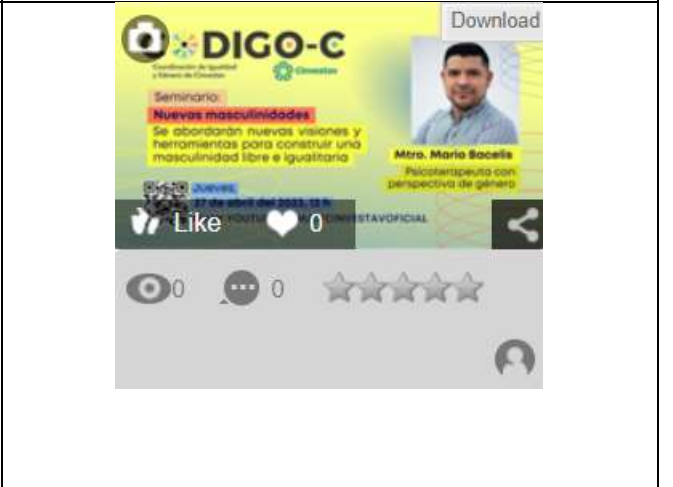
Download

DIGO-C

Coordinación de Igualdad y Género de Cinvestav

Cinvestav

Seminario:

Nuevas masculinidades

Se abordarán nuevas visiones y herramientas para construir una masculinidad libre e igualitaria

Mtro. Mario Bacelis

Psicoterapeuta con perspectiva de género

Jueves

27 de abril del 2023, 12 h

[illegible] YOUTUBE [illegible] CINVESTAVOFICIAL

Like 0

0 0